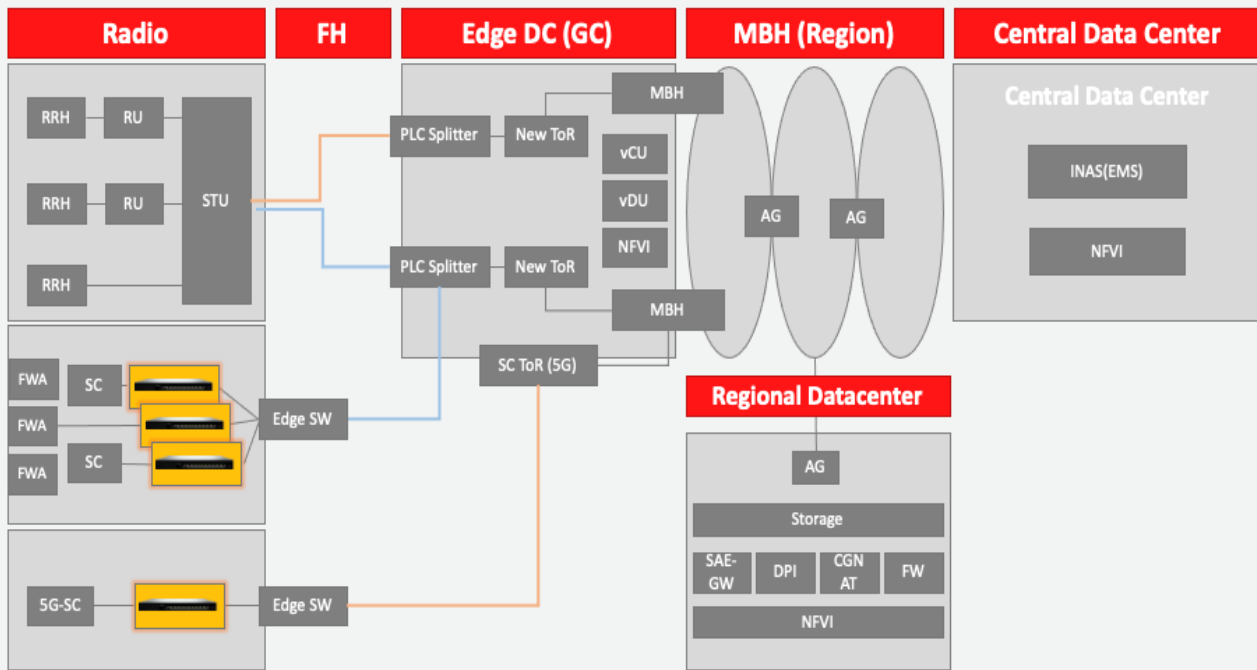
Radio
FH
Edge DC (GC)
MBH (Region)
Central Data Center

RRH
RU
RRH
RU
RRH
STU

PLC Splitter
New ToR
MBH
vCU
vDU
NFVI
PLC Splitter
New ToR
MBH

AG
AG

Central Data Center
INAS(EMS)
NFVI

FWA
SC
FWA
FWA
SC
Edge SW

SC ToR (5G)

Regional Datacenter
AG
Storage
SAE-GW
DPI
CGN AT
FW
NFVI

5G-SC
Edge SW